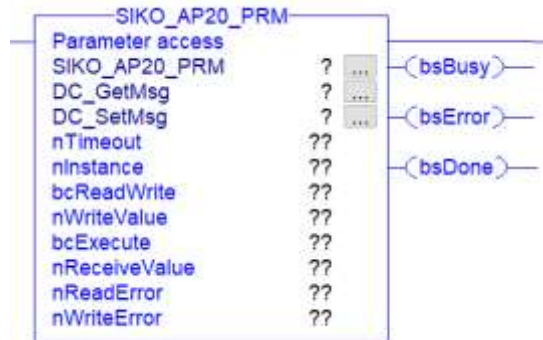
SIKO_AP20_PRM
Parameter access
SIKO_AP20_PRM ? ...
DC_GetMsg ? ...
DC_SetMsg ? ...
nTimeout ??
nInstance ??
bcReadWrite ??
nWriteValue ??
bcExecute ??
nReceiveValue ??
nReadError ??
nWriteError ??

(bsBusy)
(bsError)
(bsDone)